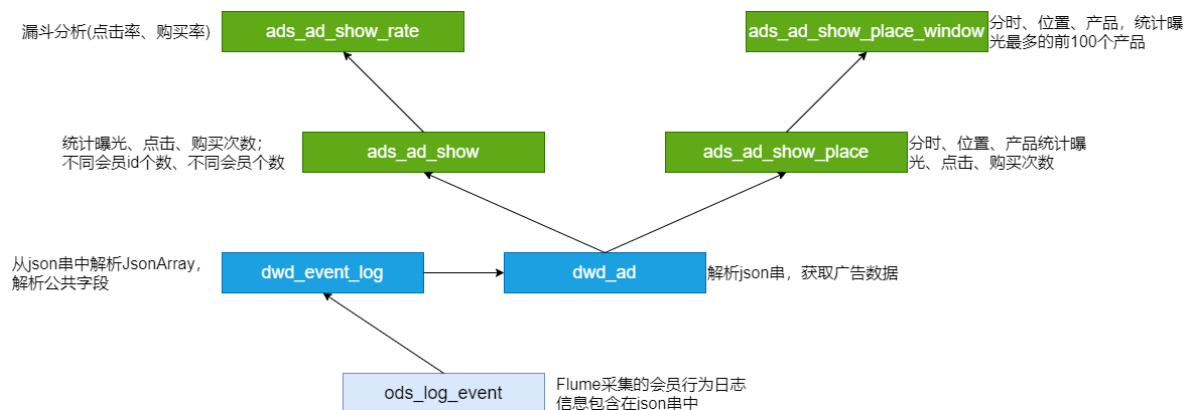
漏斗分析(点击率、购买率)

ads_ad_show_rate

ads_ad_show_place_window

分时、位置、产品，统计曝光最多的前100个产品

统计曝光、点击、购买次数；不同会员id个数、不同会员个数

ads_ad_show

ads_ad_show_place

分时、位置、产品统计曝光、点击、购买次数

从json串中解析JsonArray，解析公共字段

dwd_event_log

dwd_ad

解析json串，获取广告数据

ods_log_event

Flume采集的会员行为日志信息包含在json串中